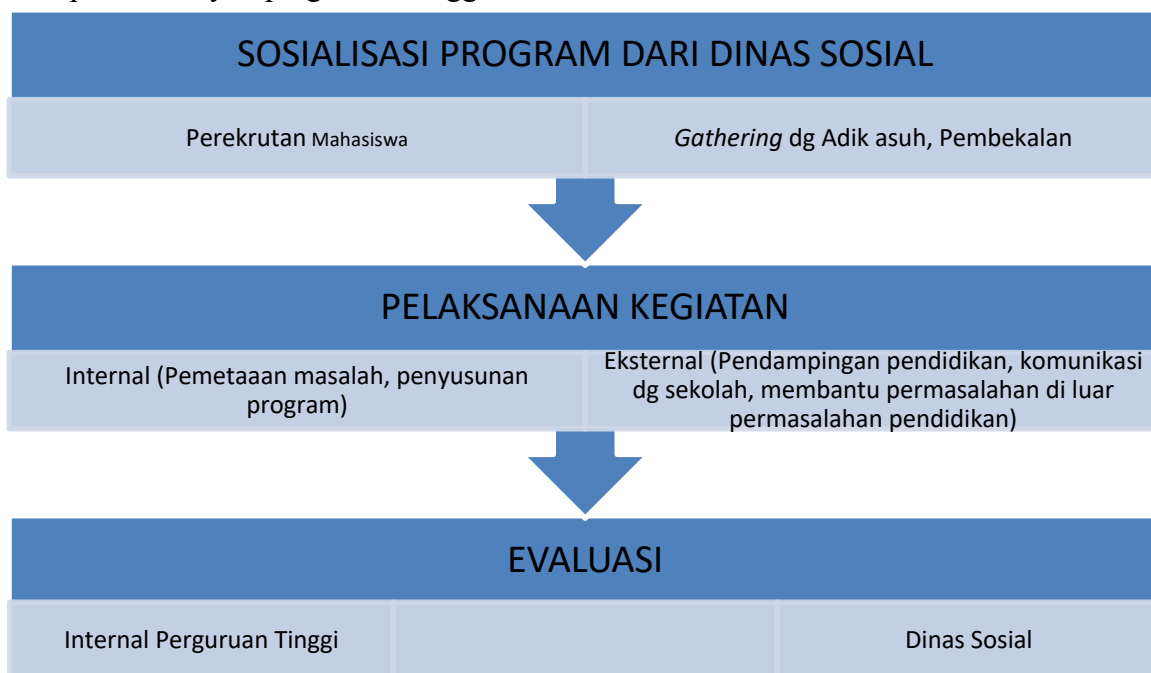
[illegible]

SOSIALISASI PROGRAM DARI DINAS SOSIAL

Perekrutan Mahasiswa

*Gathering* dg Adik asuh, Pembekalan

PELAKSANAAN KEGIATAN

Internal (Pemetaaan masalah, penyusunan program)

Eksternal (Pendampingan pendidikan, komunikasi dg sekolah, membantu permasalahan di luar permasalahan pendidikan)

EVALUASI

Internal Perguruan Tinggi

Dinas Sosial